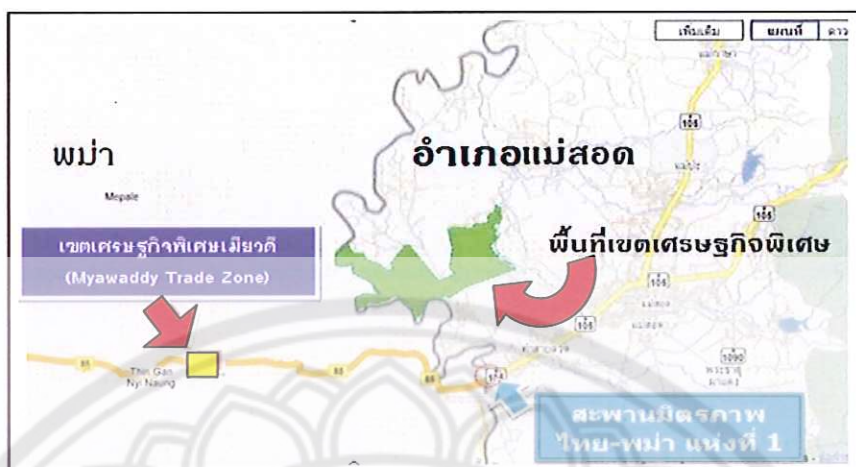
เพิ่มเติม แผนที่ ดาว

พม่า

Mepale

อำเภอแม่สอด

105

105

เขตเศรษฐกิจพิเศษเมียวดี

(Myawaddy Trade Zone)

พื้นที่เขตเศรษฐกิจพิเศษ

105

105

1090

85

Thin Gan Nyi Naung

85

85

สะพานมิตรภาพ ไทย-พม่า แห่งที่ 1